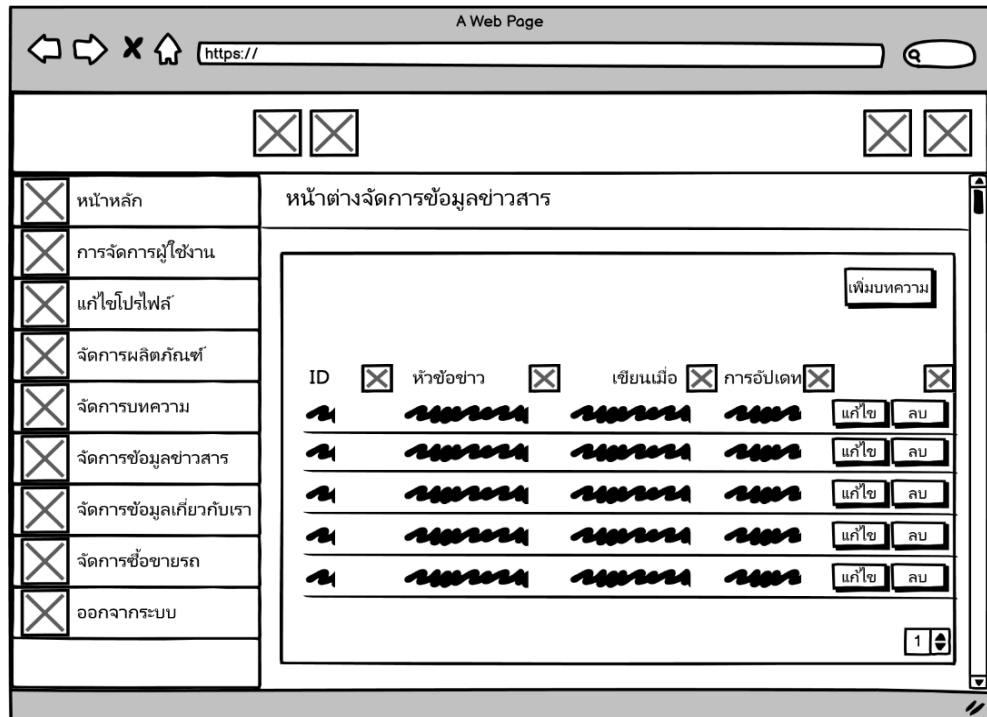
A Web Page

https://

หน้าหลัก
การจัดการผู้ใช้งาน
แก้ไขโปรไฟล์
จัดการผลิตภัณฑ์
จัดการบทความ
จัดการข้อมูลข่าวสาร
จัดการข้อมูลเกี่ยวกับเรา
จัดการซื้อขายรถ
ออกจากระบบ

หน้าต่างจัดการข้อมูลข่าวสาร

เพิ่มบทความ

| ID | หัวข้อข่าว | เขียนเมื่อ | การอัปเดท | |
|---|---|---|---|---|
| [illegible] | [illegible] | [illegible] | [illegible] | แก้ไข ลบ |
| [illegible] | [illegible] | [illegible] | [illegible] | แก้ไข ลบ |
| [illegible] | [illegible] | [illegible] | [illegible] | แก้ไข ลบ |
| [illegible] | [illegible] | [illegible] | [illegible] | แก้ไข ลบ |
| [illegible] | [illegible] | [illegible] | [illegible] | แก้ไข ลบ |

1